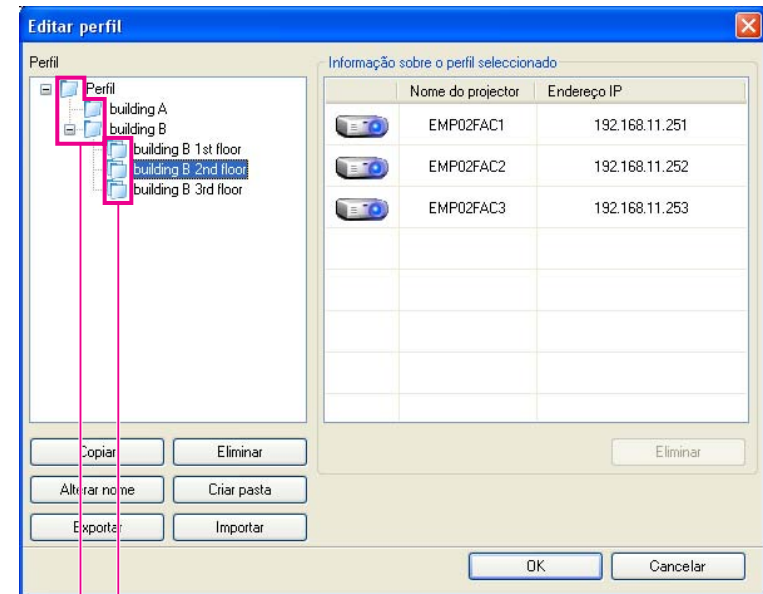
Editar perfil

Perfil

Perfil
building A
building B
building B 1st floor
building B 2nd floor
building B 3rd floor

Informação sobre o perfil seleccionado

| | Nome do projector | Endereço IP |
|---|---|---|
| | EMP02FAC1 | 192.168.11.251 |
| | EMP02FAC2 | 192.168.11.252 |
| | EMP02FAC3 | 192.168.11.253 |

Copiar
Eliminar
Alterar nome
Criar pasta
Exportar
Importar

Eliminar

OK
Cancelar